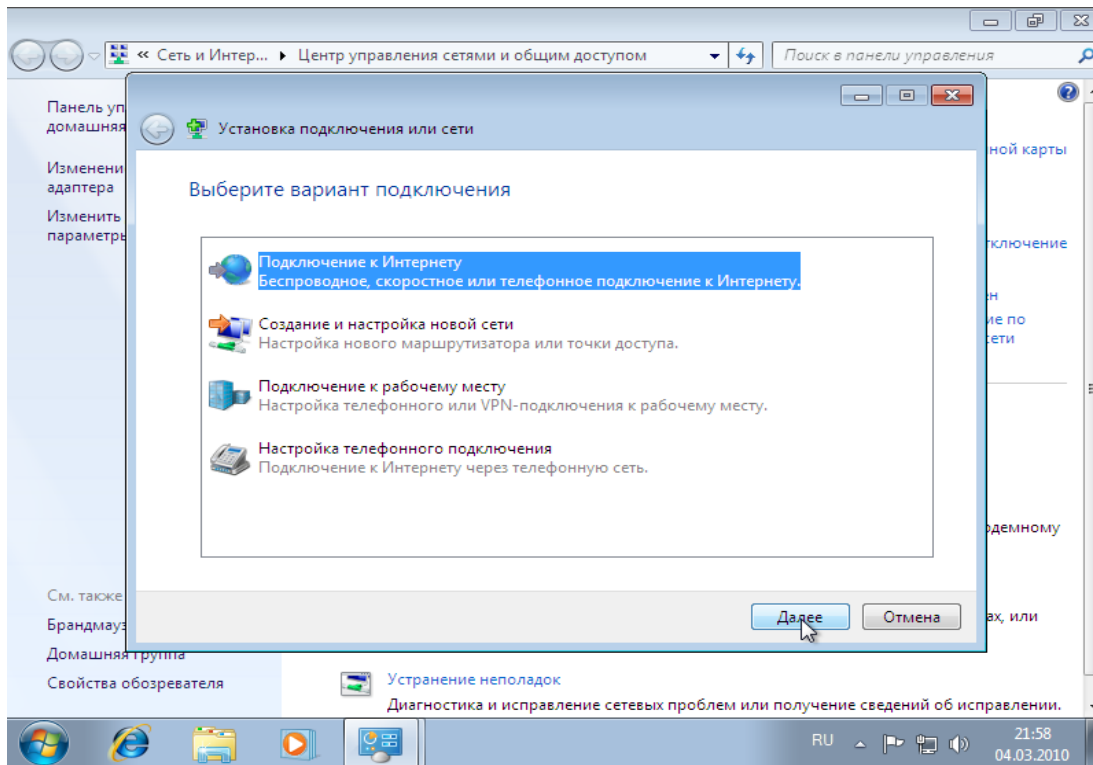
« Сеть и Интер... ▸ Центр управления сетями и общим доступом

Поиск в панели управления

Панель уп
домашняя

Изменени
адаптера

Изменить
параметры

ной карты

ключение

ие по
сети

демному

См. также

Брандмау

Домашняя группа

Свойства обозревателя

ах, или

Установка подключения или сети

Выберите вариант подключения

Подключение к Интернету
Беспроводное, скоростное или телефонное подключение к Интернету.

Создание и настройка новой сети
Настройка нового маршрутизатора или точки доступа.

Подключение к рабочему месту
Настройка телефонного или VPN-подключения к рабочему месту.

Настройка телефонного подключения
Подключение к Интернету через телефонную сеть.

Далее

Отмена

Устранение неполадок
Диагностика и исправление сетевых проблем или получение сведений об исправлении.

RU

21:58
04.03.2010